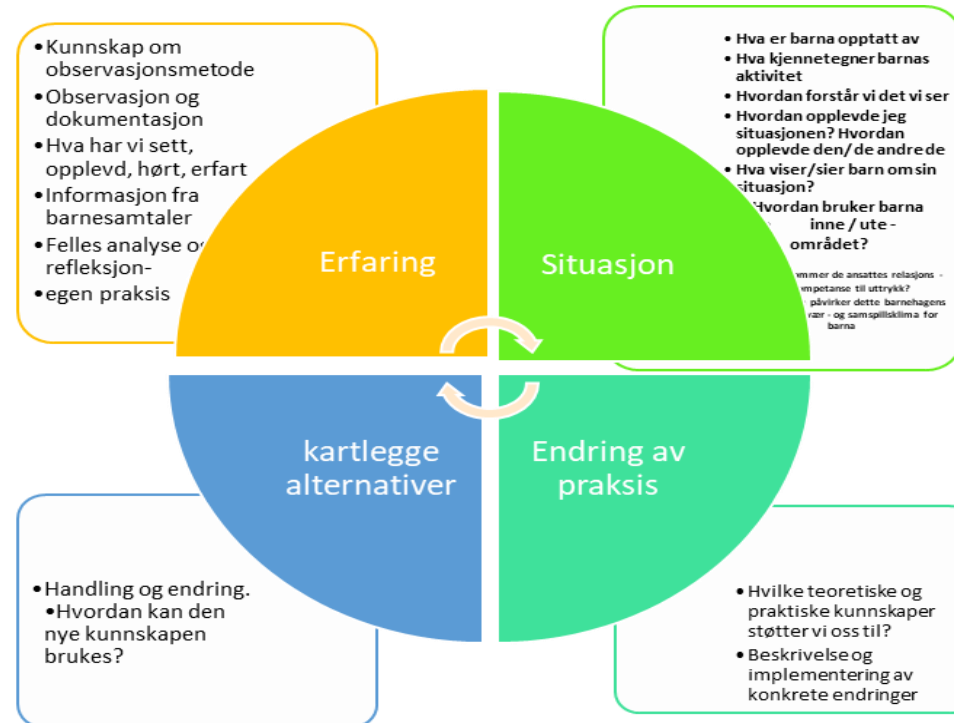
- Kunnskap om observasjonsmetode
- Observasjon og dokumentasjon
- Hva har vi sett, opplevd, hørt, erfart
- Informasjon fra barnesamtaler
- Felles analyse o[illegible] refleksjon-
- egen praksis

- Hva er barna opptatt av
- Hva kjennetegner barnas aktivitet
- Hvordan forstår vi det vi ser
- Hvordan opplevde jeg situasjonen? Hvordan opplevde den/ de andre de
- Hva viser/sier barn om sin situasjon?
- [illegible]vordan bruker barna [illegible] inne / ute - området?
- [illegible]ommer de ansattes relasjons - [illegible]mpetanse til uttrykk?
- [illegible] påvirker dette barnehagens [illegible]ær - og samspillsklima for barna

Erfaring

Situasjon

kartlegge alternativer

Endring av praksis

- Handling og endring.
- Hvordan kan den nye kunnskapen brukes?

- Hvilke teoretiske og praktiske kunnskaper støtter vi oss til?
- Beskrivelse og implementering av konkrete endringer